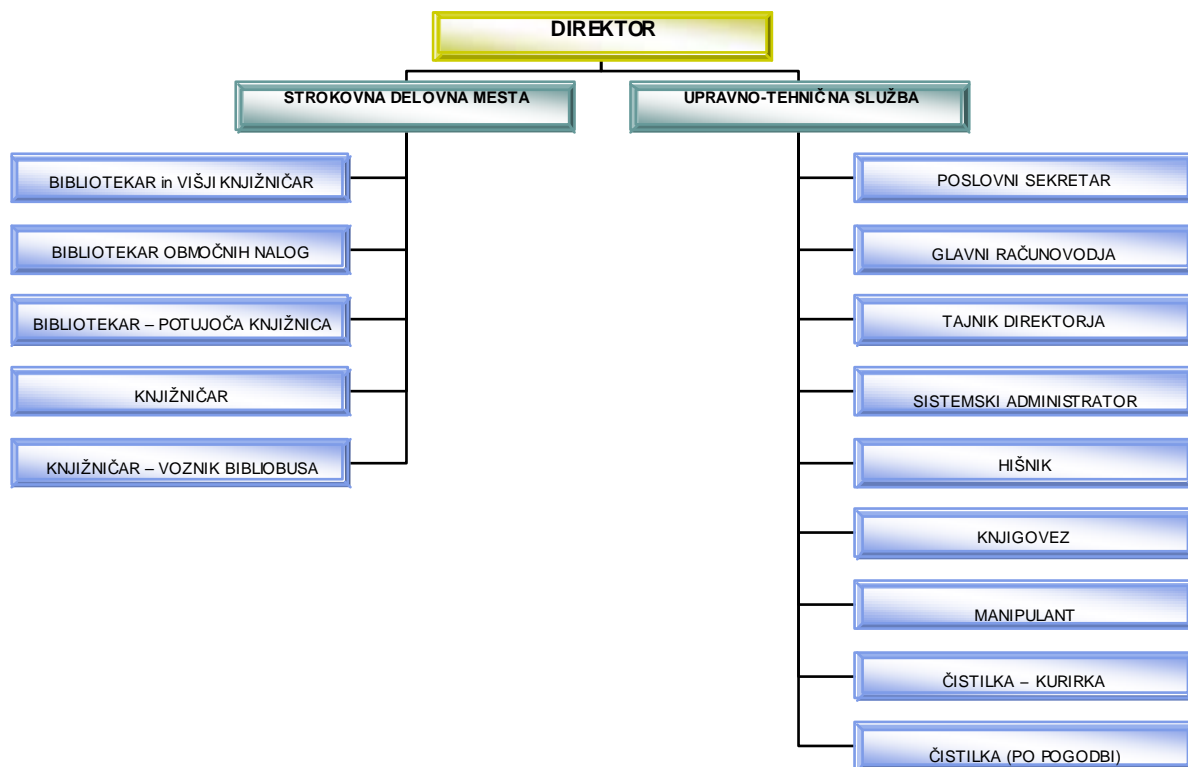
DIREKTOR

STROKOVNA DELOVNA MESTA

UPRAVNO-TEHNIČNA SLUŽBA

BIBLIOTEKAR in VIŠJI KNJIŽNIČAR

BIBLIOTEKAR OBMOČNIH NALOG

BIBLIOTEKAR – POTUJOČA KNJIŽNICA

KNJIŽNIČAR

KNJIŽNIČAR – VOZNIK BIBLIOBUSA

POSLOVNI SEKRETAR

GLAVNI RAČUNOVODJA

TAJNIK DIREKTORJA

SISTEMSKI ADMINISTRATOR

HIŠNIK

KNJIGOVEZ

MANIPULANT

ČISTILKA – KURIRKA

ČISTILKA (PO POGODBI)